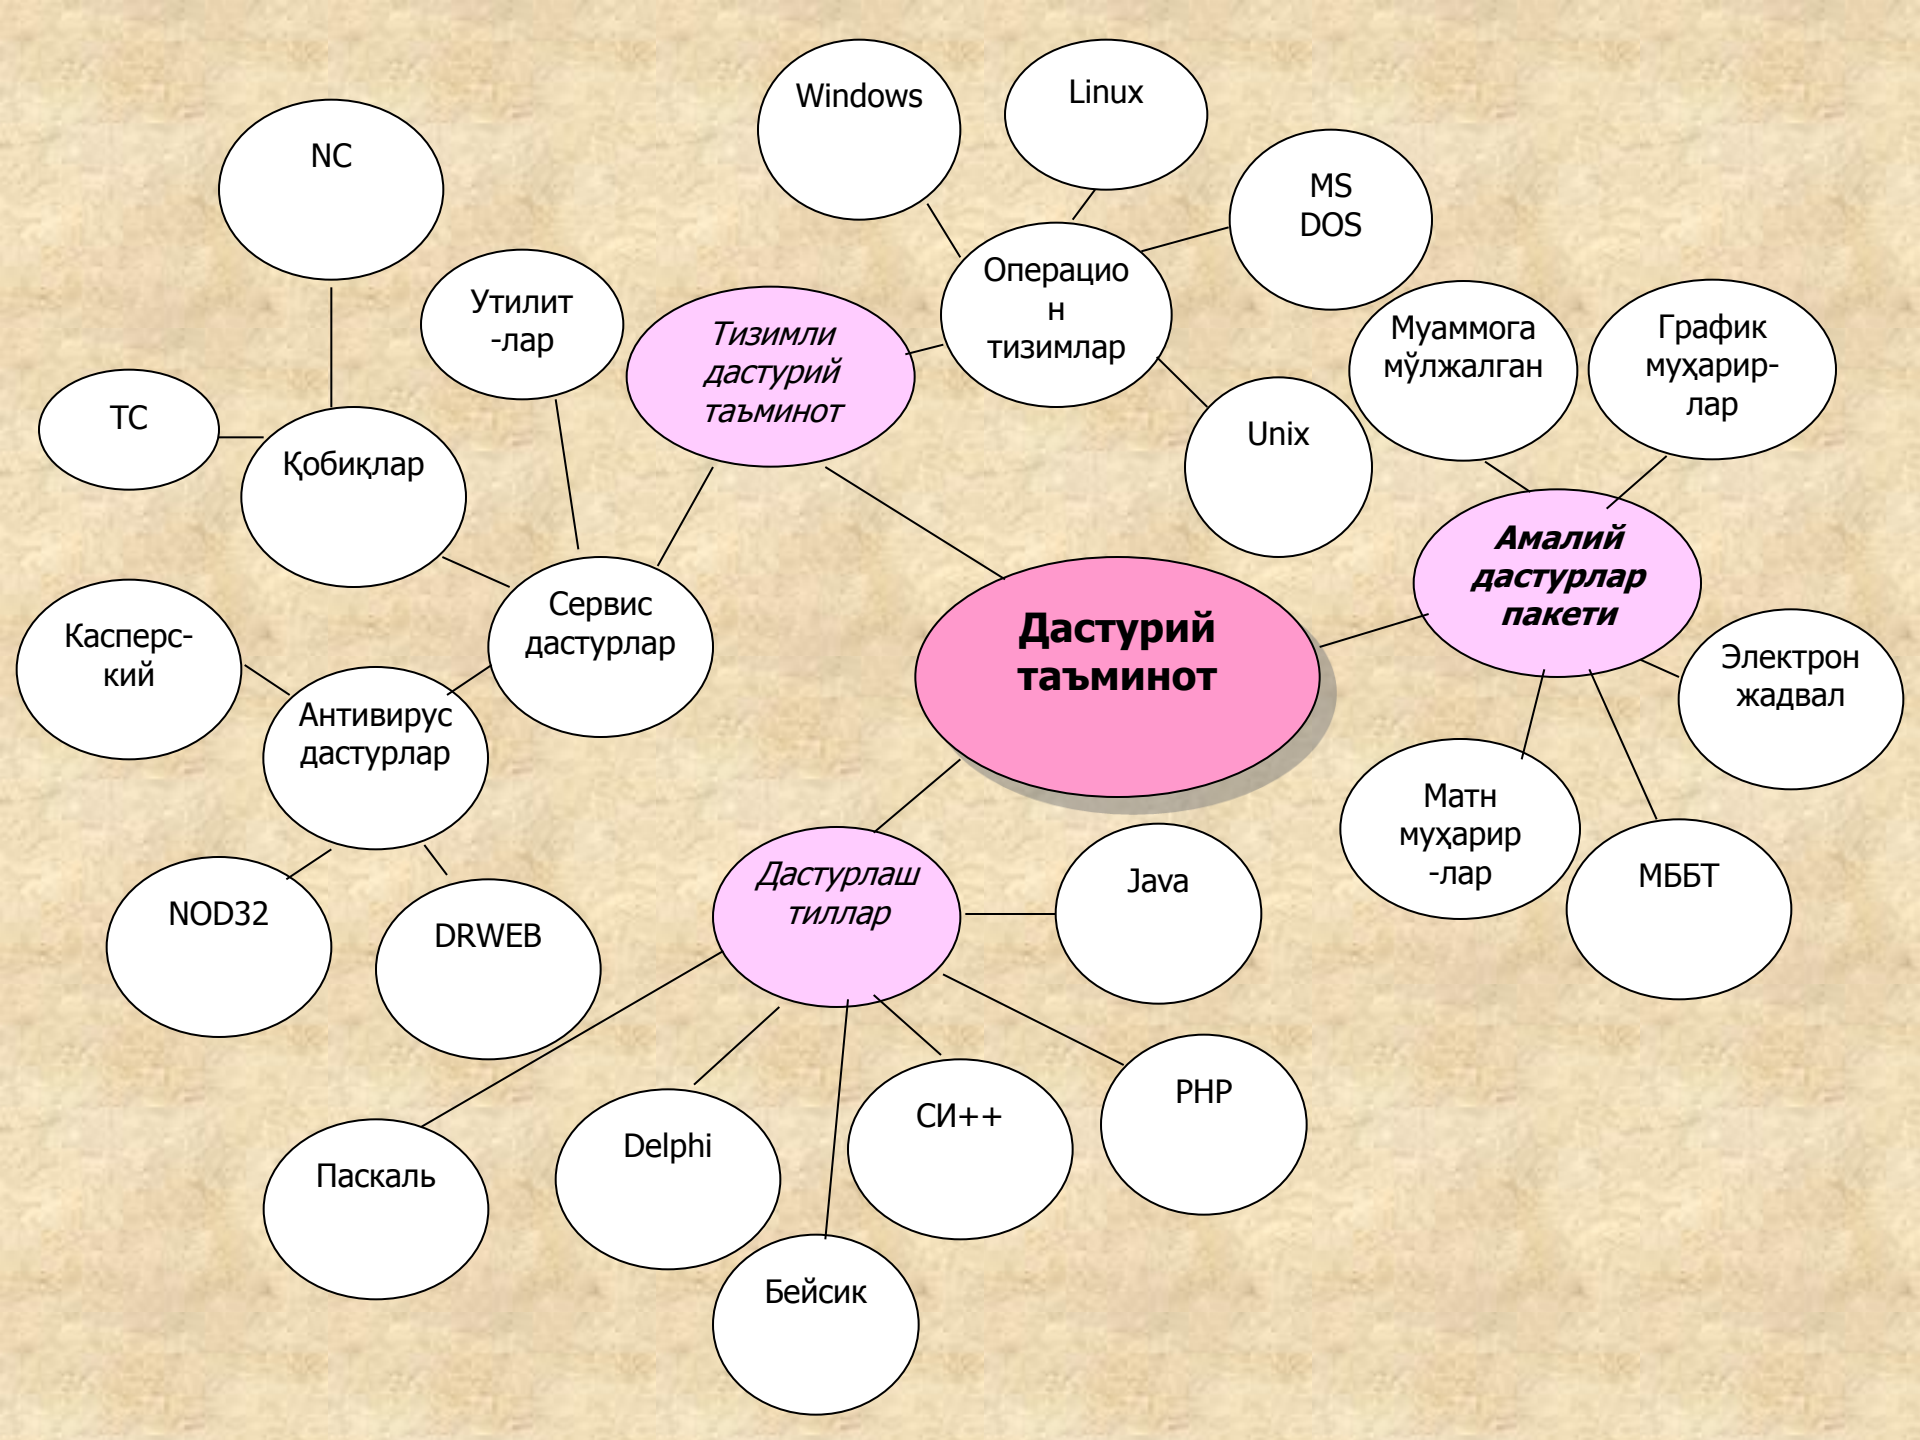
Дастурий таъминот

Тизимли дастурий таъминот

Операцион тизимлар

Windows

Linux

MS DOS

Unix

Сервис дастурлар

Утилит-лар

Қобиқлар

NC

TC

Антивирус дастурлар

Касперский

NOD32

DRWEB

Амалий дастурлар пакети

Муаммога мўлжалган

График муҳаррирлар

Электрон жадвал

Матн муҳаррир-лар

МББТ

Дастурлаш тиллар

Java

PHP

СИ++

Delphi

Бейсик

Паскаль